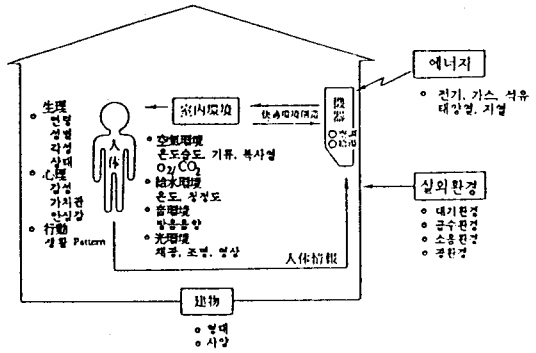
에너지

◦ 전기, 가스, 석유 태양열, 지열

生理
◦ 연령
◦ 성별
◦ 각성
◦ 상태
心理
◦ 감성
◦ 가치관
◦ 안심감
行動
◦ 생활 Pattern

人体

室內環境

快適環境制御

設備

◦ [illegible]
◦ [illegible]

◦ 空氣環境
온도습도, 기류, 복사열
$O_2/CO_2$
◦ 給水環境
온도, 청정도
◦ 音環境
방음음향
◦ 光環境
채광, 조명, 영상

人体情報

실외환경

◦ 대기환경
◦ 급수환경
◦ 소음환경
◦ 광환경

建物

◦ 형태
◦ 사양